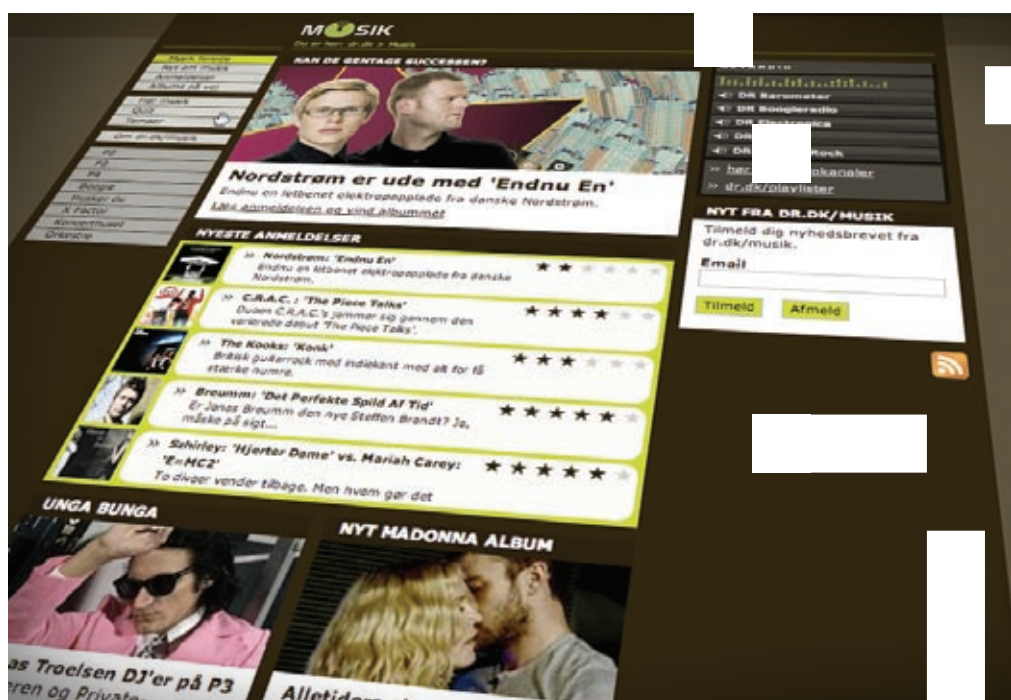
MUSIK

Du er her: dr.dk > Musik

Musik forside
Nyt om musik
Anmeldelser
Album på vej
DR Musik
Quiz
Temaer
Om dr.dk/musik
P1
P3
P4
Boogie
Musikzone
X Factor
Koncerthuset
Orkestre

KAN DE GENTAGE SUCCESSEN?

Nordstrøm er ude med 'Endnu En'

Endnu en letbenet elektropopplade fra danske Nordstrøm.

Læs anmeldelsen og vind albummet

NYESTE ANMELDELSER

» Nordstrøm: 'Endnu En'
Endnu en letbenet elektropopplade fra danske Nordstrøm.

» C.R.A.C. : 'The Piece Talks'
Duoen C.R.A.C.'s jammer sig gennem den varierede debut 'The Piece Talks'.

» The Kooks: 'Konk'
Britisk guitarrock med indiekant med alt for få stærke numre.

» Breumm: 'Det Perfekte Spild Af Tid'
Er Jonas Breumm den nye Steffen Brandt? Ja, måske på sigt...

» Szhirley: 'Hjerter Dame' vs. Mariah Carey: 'E=MC2'
To divaer vender tilbage. Men hvem gør det

DR Barometer
DR Boogieradio
DR Electronica
DR
DR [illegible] Rock
» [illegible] okanaler
» dr.dk/playlister

NYT FRA DR.DK/MUSIK

Tilmeld dig nyhedsbrevet fra dr.dk/musik.

Email

Tilmeld
Afmeld

UNGA BUNGA

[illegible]s Troelsen DJ'er på P3
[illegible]ren og Private

NYT MADONNA ALBUM

Alletiders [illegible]